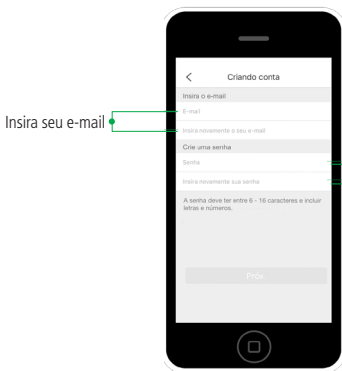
Insira seu e-mail

<

Criando conta

Insira o e-mail

E-mail

Insira novamente o seu e-mail

Crie uma senha

Senha

Insira novamente sua senha

A senha deve ter entre 6 - 16 caracteres e incluir letras e números.

Pron